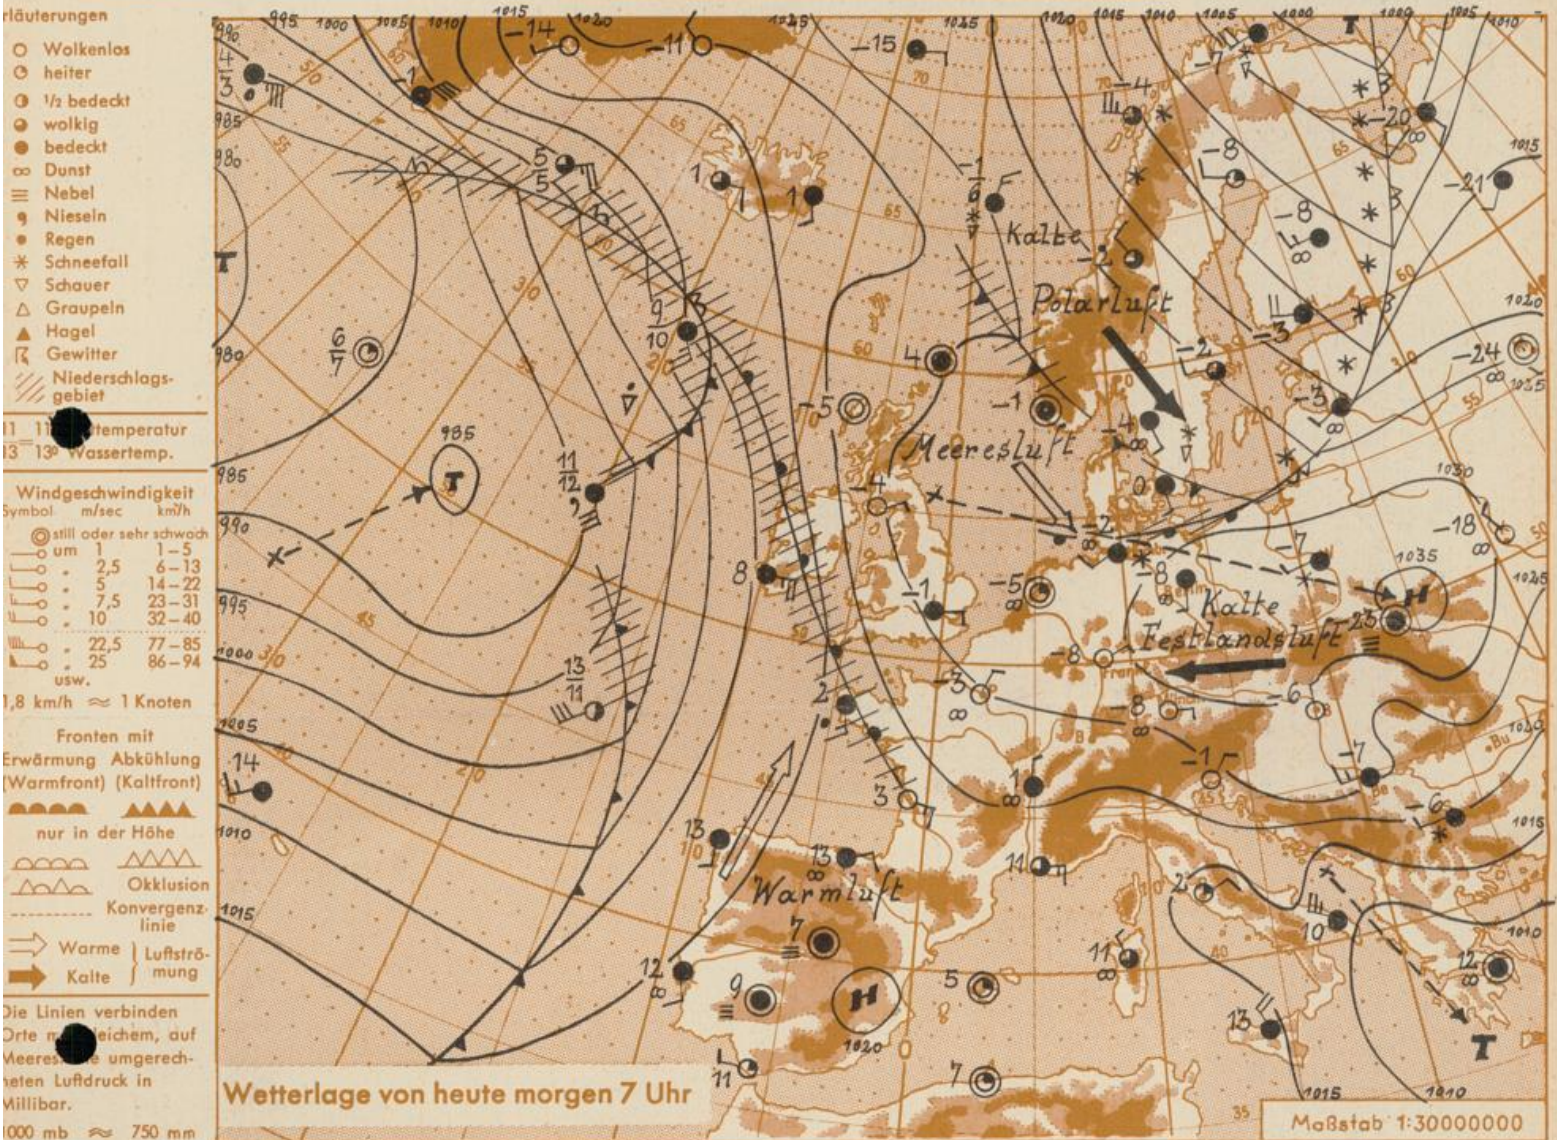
rläuterungen
Wolkenlos
heiter
½ bedeckt
wolkig
bedeckt
Dunst
Nebel
Nieseln
Regen
Schneefall
Schauer
Graupeln
Hagel
Gewitter
Niederschlagsgebiet

11 11° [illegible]temperatur
13 13° Wassertemp.

Windgeschwindigkeit
Symbol m/sec km/h
still oder sehr schwach
um 1 1–5
2,5 6–13
5 14–22
7,5 23–31
10 32–40
22,5 77–85
25 86–94
usw.
1,8 km/h ≈ 1 Knoten

Fronten mit
Erwärmung (Warmfront) Abkühlung (Kaltfront)
nur in der Höhe
Okklusion
Konvergenzlinie
Warme Kalte } Luftströmung

Die Linien verbinden Orte m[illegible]eichem, auf Meeres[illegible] umgerechneten Luftdruck in Millibar.
1000 mb ≈ 750 mm

995 1000 1005 1010 1015 1020 1025 1020 1015 1010 1005 1000 1000 1005 1010 1015 1020 1025 1030 1035 985 980 990 995 1000 1005 1010 1015 1020 1025 1030 1035 1020 1015 1010

-14 -11 -15 -7 -20 -21 -8 -8 -3 -24 -18 -4 -2 -1 -5 -4 -1 -5 -8 -3 -8 -6 -1 -7 -6 -2 -8 -3 0 -1 -4

4 3 1 5 5 1 1 6 7 9 10 11 12 4 13 11 8 2 3 14 13 13 7 9 12 5 11 7 2 10 11 12 13 11 1 23 985 1020 1035

T H T T H H

Kalte Polarluft
Meeresluft
Kalte Festlandsluft
Warmluft

Wetterlage von heute morgen 7 Uhr

Maßstab 1:30000000